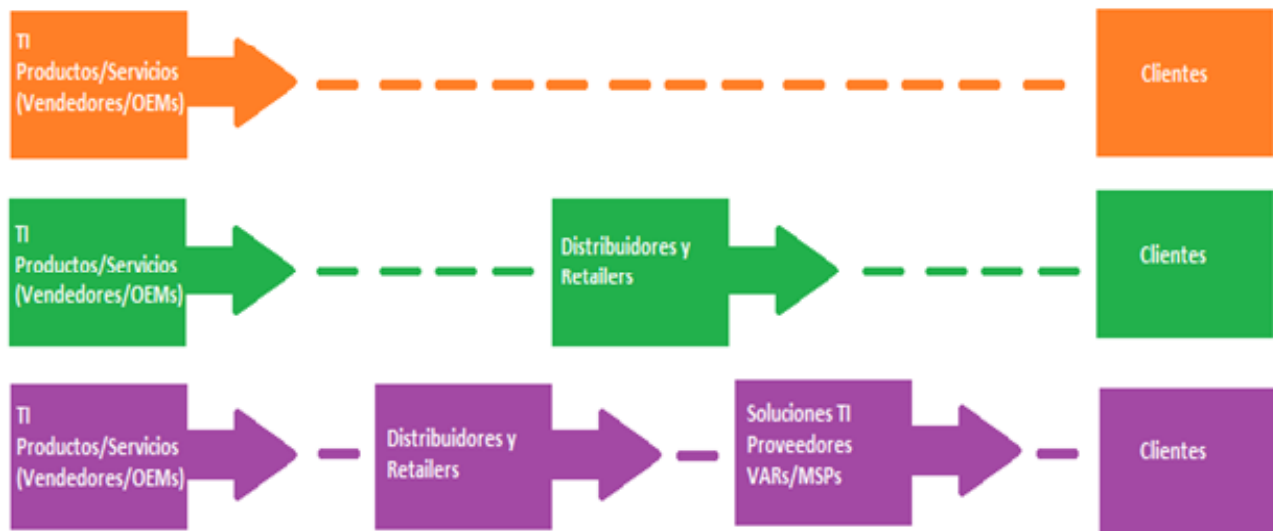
TI
Productos/Servicios
(Vendedores/OEMs)

Clientes

TI
Productos/Servicios
(Vendedores/OEMs)

Distribuidores y Retailers

Clientes

TI
Productos/Servicios
(Vendedores/OEMs)

Distribuidores y Retailers

Soluciones TI
Proveedores
VARs/MSPs

Clientes